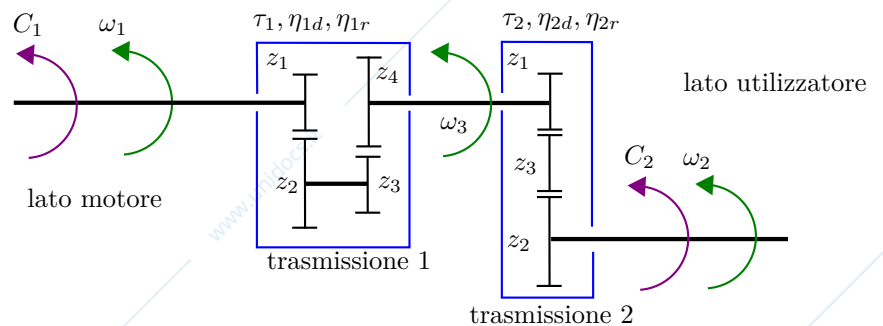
$C_1$ $\omega_1$

$\tau_1, \eta_{1d}, \eta_{1r}$

$z_1$ $z_4$

$z_2$ $z_3$

trasmissione 1

$\omega_3$

$\tau_2, \eta_{2d}, \eta_{2r}$

$z_1$

$z_3$

$z_2$

trasmissione 2

lato utilizzatore

$C_2$ $\omega_2$

lato motore

www.ilviaggio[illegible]